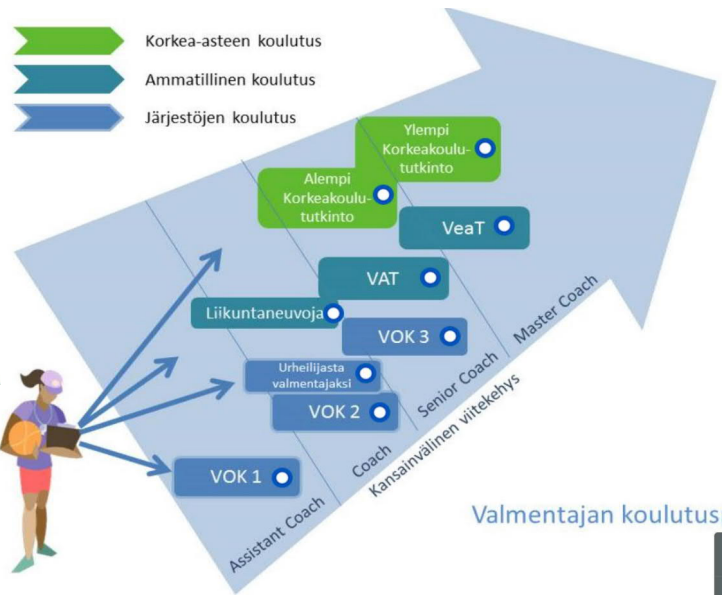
Korkea-asteen koulutus

Ammatillinen koulutus

Järjestöjen koulutus

Ylempi Korkeakoulututkinto

Alempi Korkeakoulututkinto

VeaT

VAT

Liikuntaneuvoja

VOK 3

Urheilijasta valmentajaksi

VOK 2

VOK 1

Master Coach

Senior Coach

Coach

Assistant Coach

Kansainvälinen viitekehys

Valmentajan koulutus